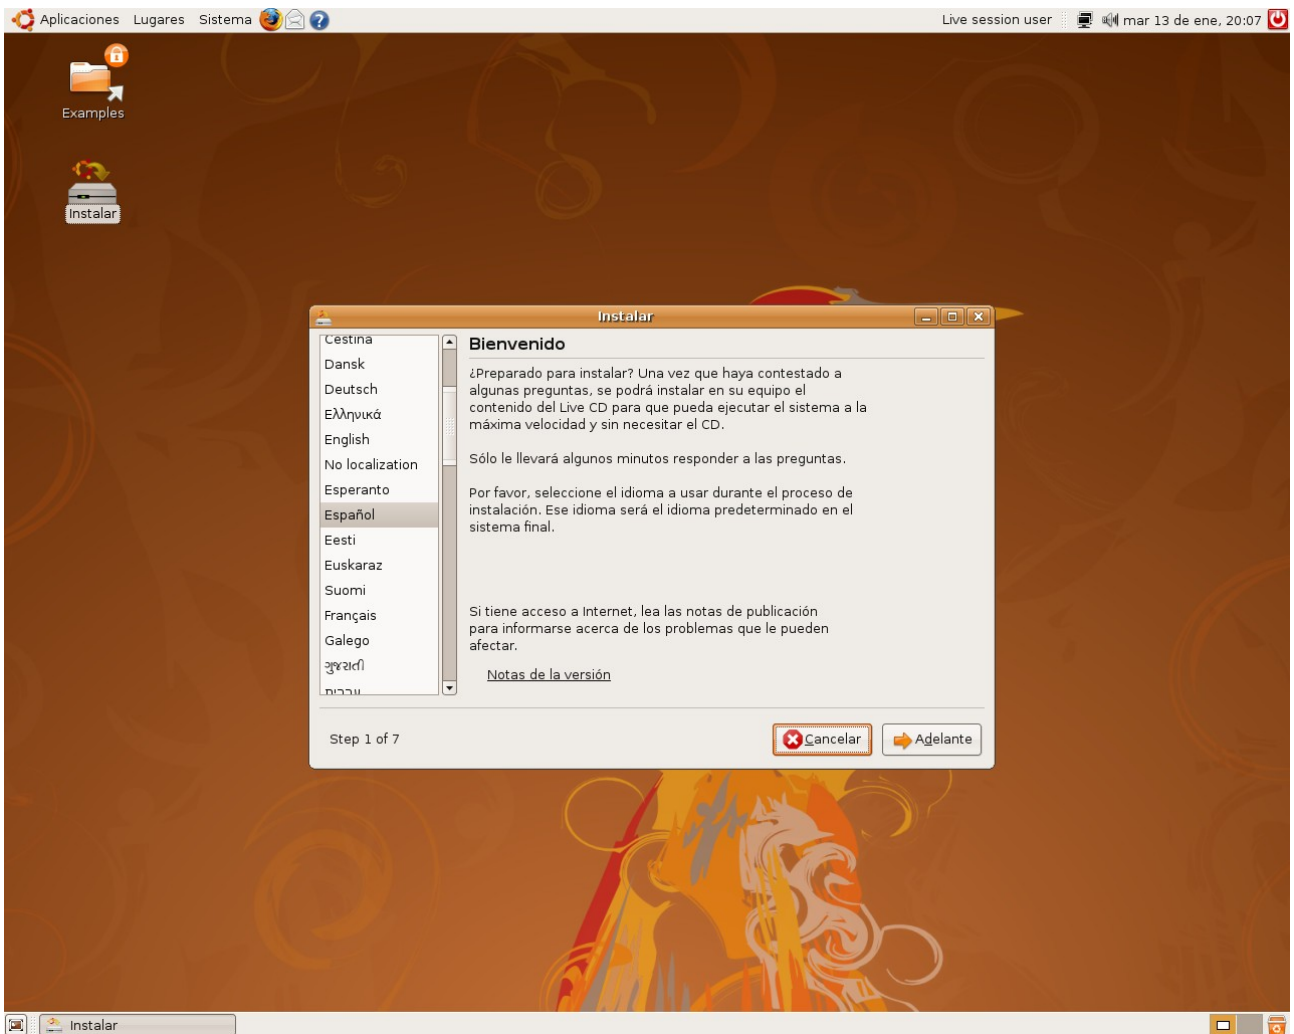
Aplicaciones Lugares Sistema

Live session user

mar 13 de ene, 20:07

Examples

Instalar

Instalar

Cestina
Dansk
Deutsch
Ελληνικά
English
No localization
Esperanto
Español
Eesti
Euskaraz
Suomi
Français
Galego
ગુજરાતી
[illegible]

Bienvenido

¿Preparado para instalar? Una vez que haya contestado a algunas preguntas, se podrá instalar en su equipo el contenido del Live CD para que pueda ejecutar el sistema a la máxima velocidad y sin necesitar el CD.

Sólo le llevará algunos minutos responder a las preguntas.

Por favor, seleccione el idioma a usar durante el proceso de instalación. Ese idioma será el idioma predeterminado en el sistema final.

Si tiene acceso a Internet, lea las notas de publicación para informarse acerca de los problemas que le pueden afectar.

Notas de la versión

Step 1 of 7

Cancelar

Adelante

Instalar